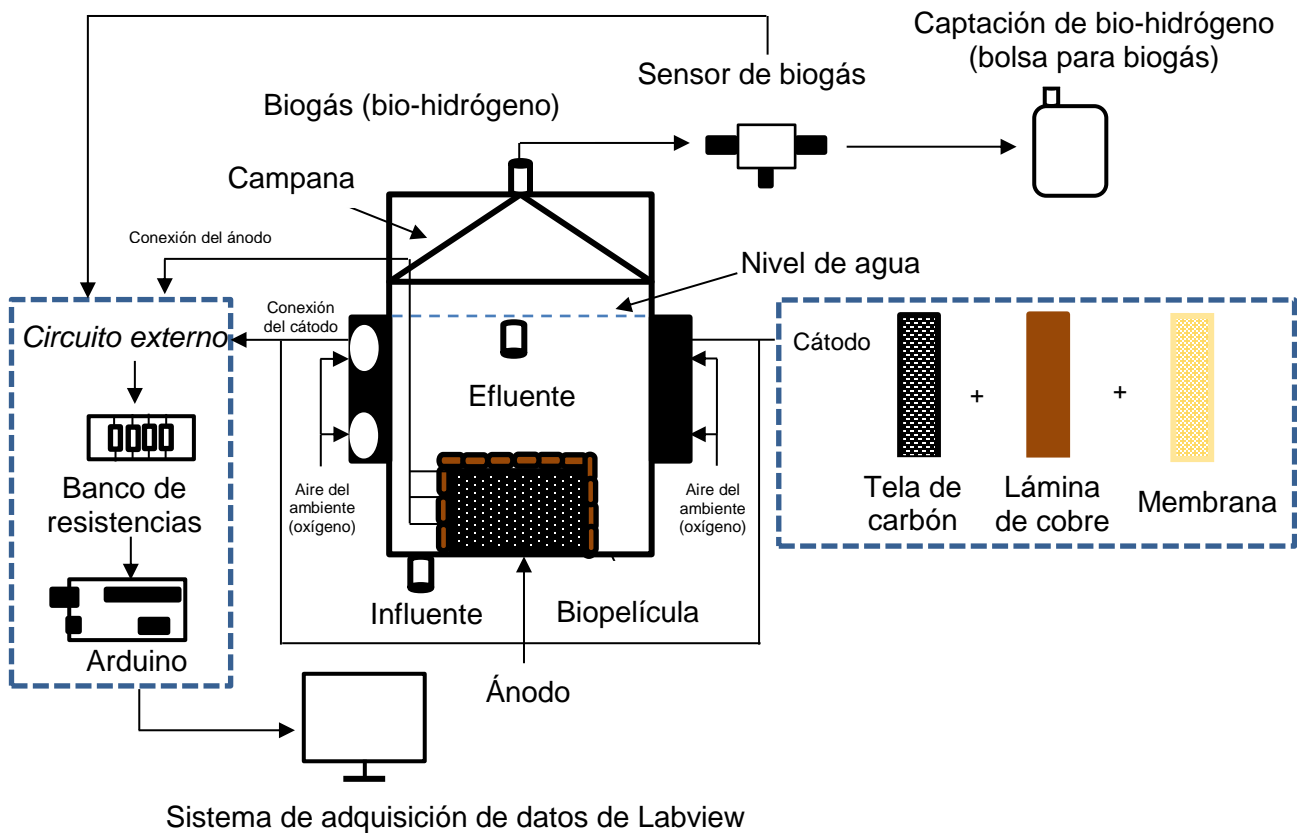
Captación de bio-hidrógeno (bolsa para biogás)

Sensor de biogás

Biogás (bio-hidrógeno)

Campana

Conexión del ánodo

Nivel de agua

Conexión del cátodo

Circuito externo

Banco de resistencias

Arduino

Efluente

Aire del ambiente (oxígeno)

Aire del ambiente (oxígeno)

Influente

Biopelícula

Ánodo

Cátodo

+

+

Tela de carbón

Lámina de cobre

Membrana

Sistema de adquisición de datos de Labview